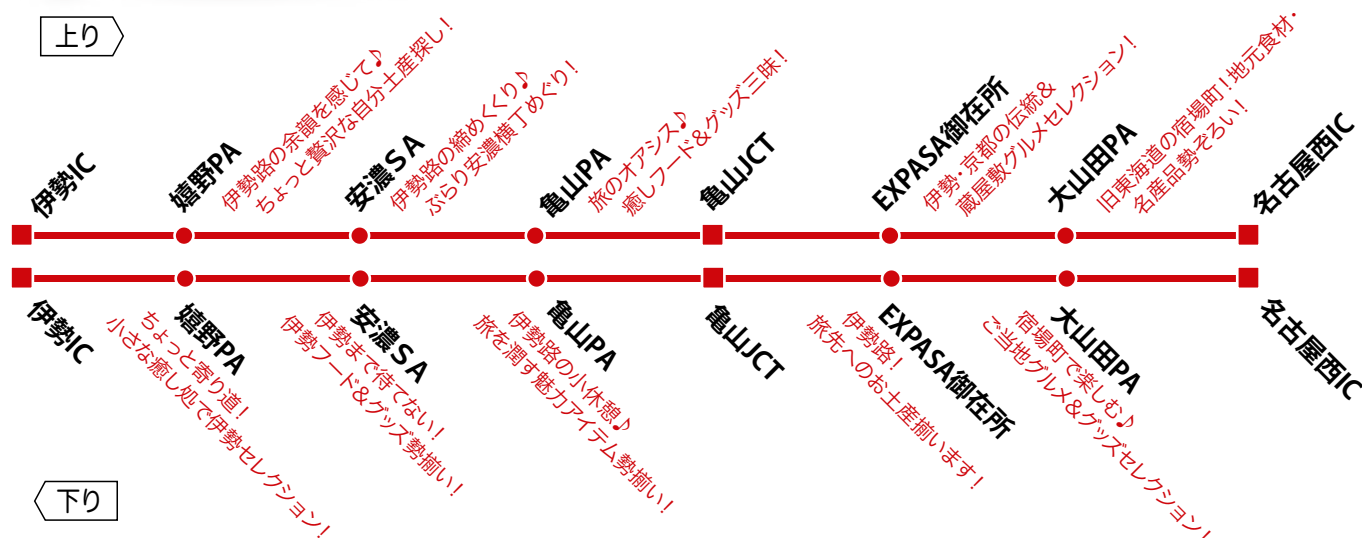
上り

伊勢IC

嬉野PA
伊勢路の余韻を感じて♪
ちょっと贅沢な自分土産探し！

安濃SA
伊勢路の締めくくり♪
ぶらり安濃横丁めぐり！

亀山PA
旅のオアシス♪
癒しフード&グッズ三昧！

亀山JCT

EXPASA御在所
伊勢・京都の伝統&
蔵屋敷グルメセレクション！

大山田PA
旧東海道の宿場町！地元食材・
名産品勢ぞろい！

名古屋西IC

伊勢IC

嬉野PA
ちょっと寄り道！
小さな癒し処で伊勢セレクション！

安濃SA
伊勢まで待てない！
伊勢フード&グッズ勢揃い！

亀山PA
伊勢路の小休憩♪
旅を潤す魅力アイテム勢揃い！

亀山JCT

EXPASA御在所
伊勢路！
旅先へのお土産揃います！

大山田PA
宿場町で楽しむ♪
ご当地グルメ&グッズセレクション！

名古屋西IC

下り